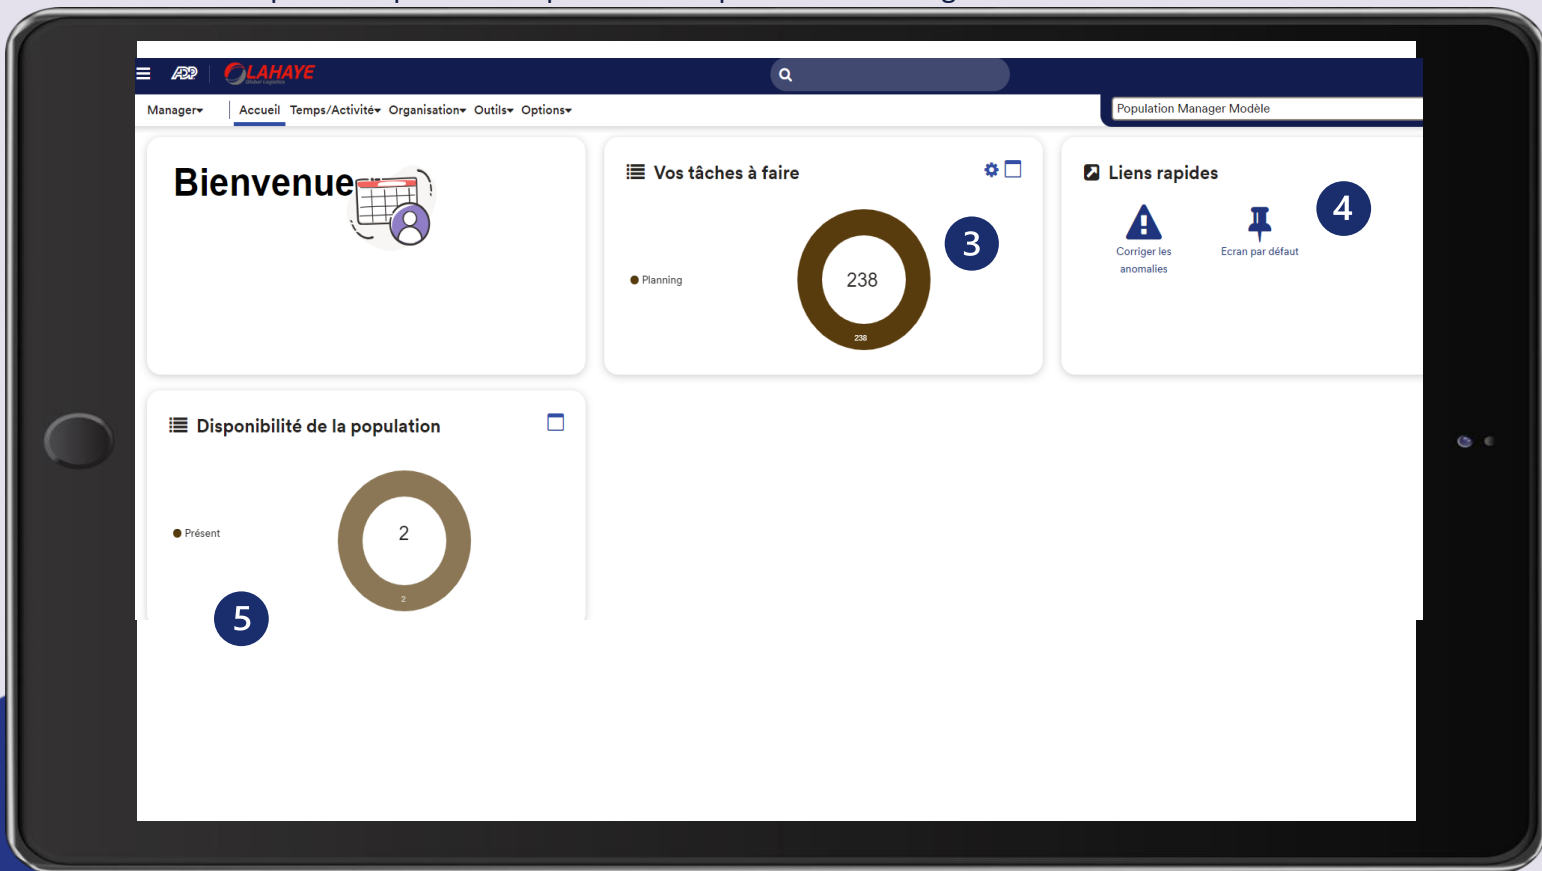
ADP LAHAYE

Manager▾ Accueil Temps/Activité▾ Organisation▾ Outils▾ Options▾

Population Manager Modèle

Bienvenue

Vos tâches à faire

Planning

238

238

3

Liens rapides

4

Corriger les anomalies

Ecran par défaut

Disponibilité de la population

Présent

2

2

5